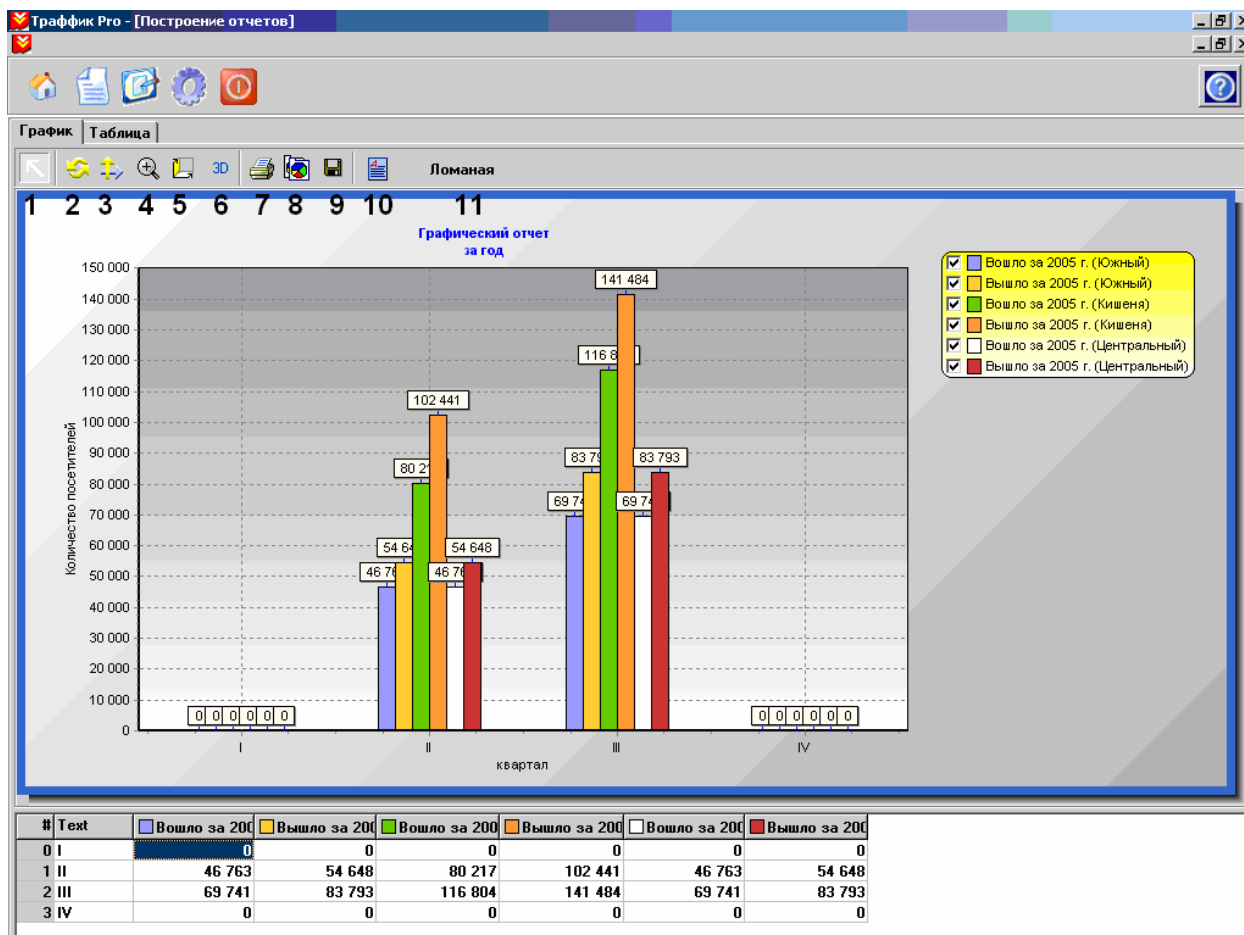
Траффик Pro - [Построение отчетов]

График | Таблица

3D Ломаная

1 2 3 4 5 6 7 8 9 10 11

Графический отчет
за год

Вошло за 2005 г. (Южный)
Вышло за 2005 г. (Южный)
Вошло за 2005 г. (Кишеня)
Вышло за 2005 г. (Кишеня)
Вошло за 2005 г. (Центральный)
Вышло за 2005 г. (Центральный)

150 000
140 000
130 000
120 000
110 000
100 000
90 000
80 000
70 000
60 000
50 000
40 000
30 000
20 000
10 000
0

Количество посетителей

0 0 0 0 0 0
46 76 54 64 80 21 102 441 46 76 54 648
69 74 83 79 116 8 141 484 69 74 83 793
0 0 0 0 0 0

I II III IV
квартал

| # | Text | Вошло за 200 | Вышло за 200 | Вошло за 200 | Вышло за 200 | Вошло за 200 | Вышло за 200 |
|---|---|---|---|---|---|---|---|
| 0 | I | 0 | 0 | 0 | 0 | 0 | 0 |
| 1 | II | 46 763 | 54 648 | 80 217 | 102 441 | 46 763 | 54 648 |
| 2 | III | 69 741 | 83 793 | 116 804 | 141 484 | 69 741 | 83 793 |
| 3 | IV | 0 | 0 | 0 | 0 | 0 | 0 |